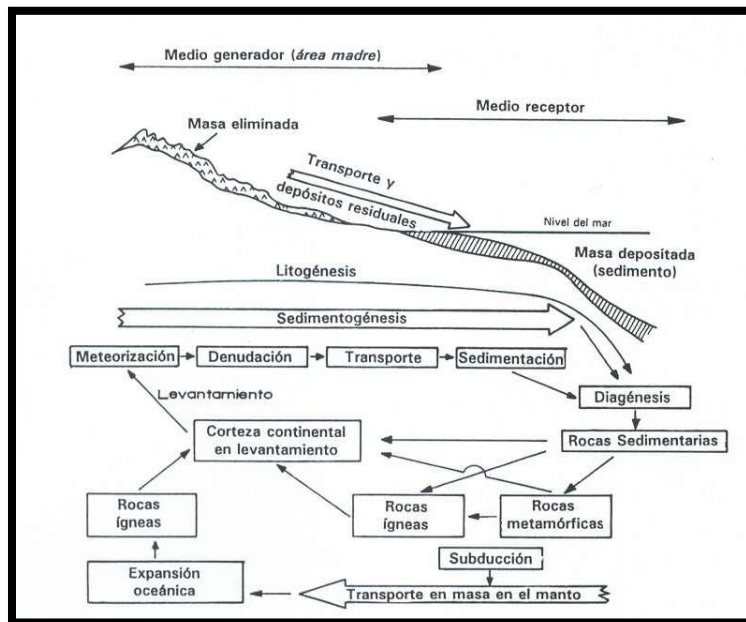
Medio generador (área madre)

Medio receptor

Masa eliminada

Transporte y depósitos residuales

Nivel del mar

Masa depositada (sedimento)

Litogénesis

Sedimentogénesis

Meteorización

Denudación

Transporte

Sedimentación

Levantamiento

Diagénesis

Corteza continental en levantamiento

Rocas Sedimentarias

Rocas ígneas

Rocas ígneas

Rocas metamórficas

Subducción

Expansión oceánica

Transporte en masa en el manto